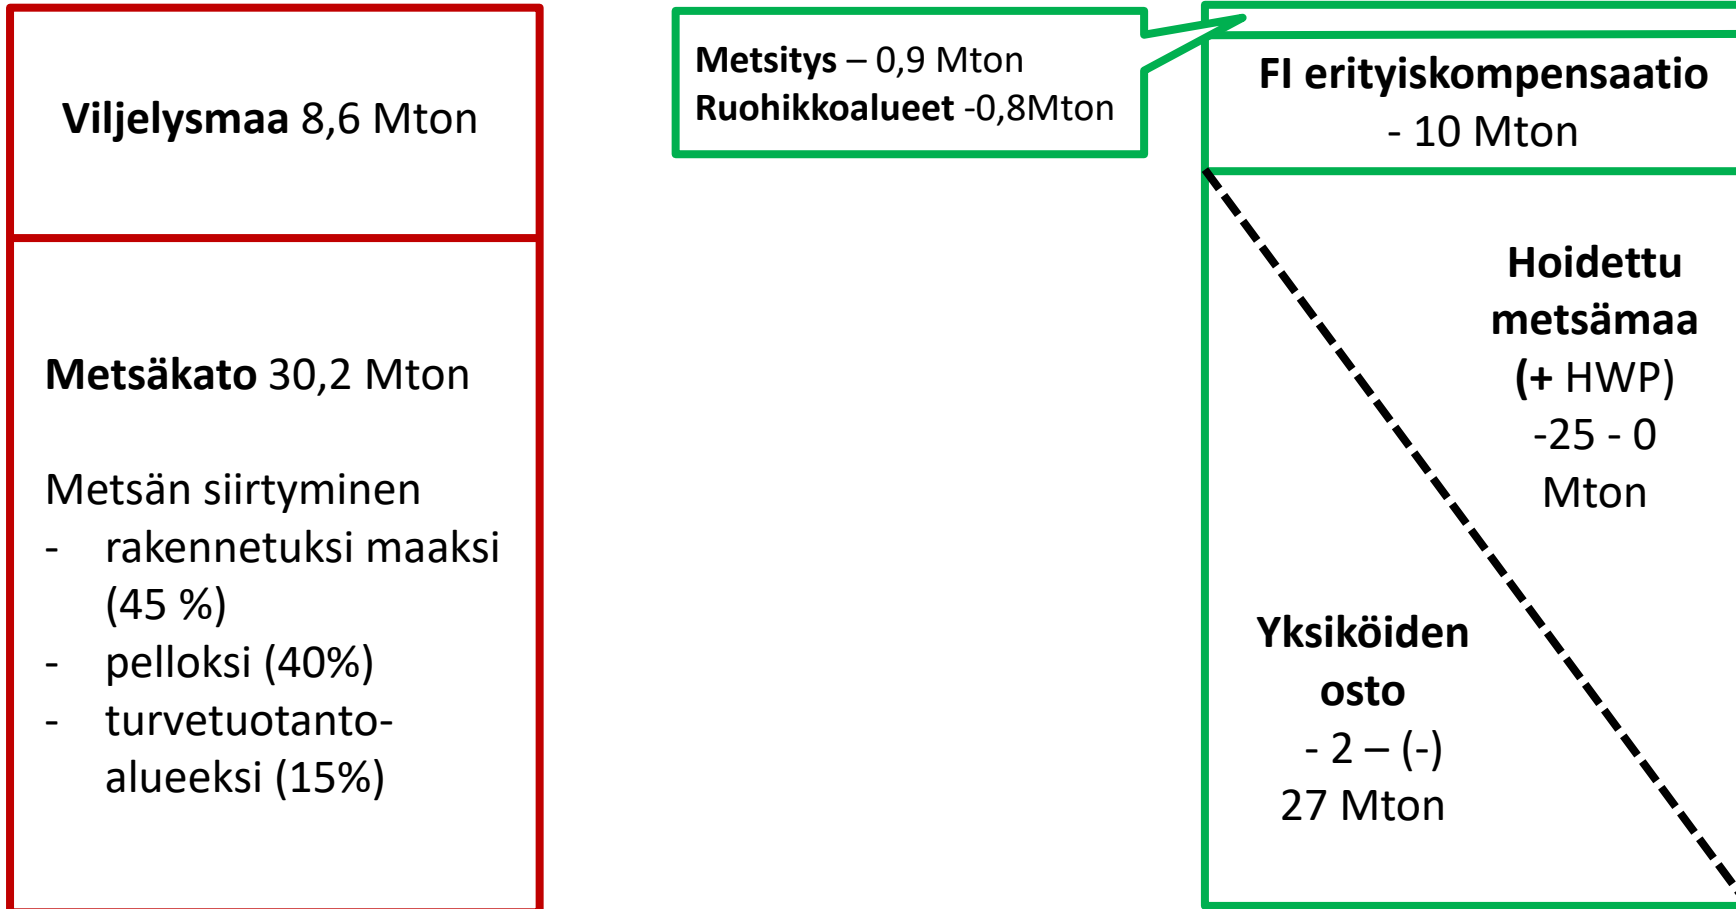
**Viljelysmaa** 8,6 Mton

**Metsäkato** 30,2 Mton

Metsän siirtyminen
- rakennetuksi maaksi (45 %)
- pelloksi (40%)
- turvetuotanto-alueeksi (15%)

**Metsitys** – 0,9 Mton
**Ruohikkoalueet** -0,8Mton

**FI erityiskompensaatio** - 10 Mton

**Hoidettu metsämaa (+** HWP) -25 - 0 Mton

**Yksiköiden osto** - 2 – (-) 27 Mton